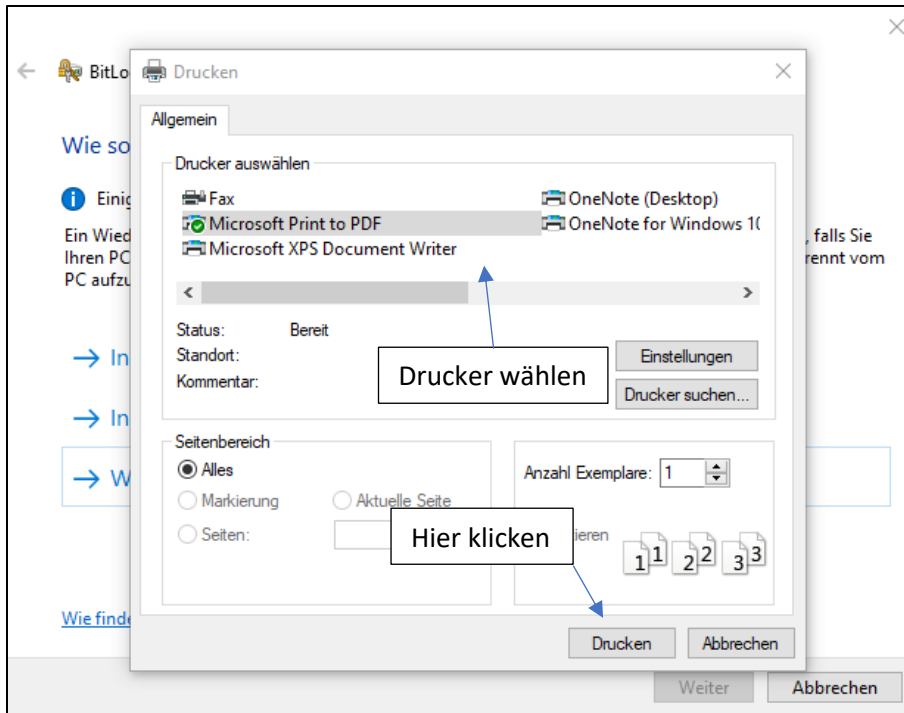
BitLo

Drucken

Allgemein

Drucker auswählen

Fax
Microsoft Print to PDF
Microsoft XPS Document Writer
OneNote (Desktop)
OneNote for Windows 1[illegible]

Wie so

Einig

Ein Wied
Ihren PC
PC aufzu

, falls Sie
rennt vom

Status: Bereit
Standort:
Kommentar:

Einstellungen
Drucker wählen
Drucker suchen...

In
In
W

Seitenbereich
Alles
Markierung
Aktuelle Seite
Seiten:

Anzahl Exemplare: 1

Hier klicken
ieren

1 1 2 2 3 3

Wie finde

Drucken
Abbrechen

Weiter
Abbrechen